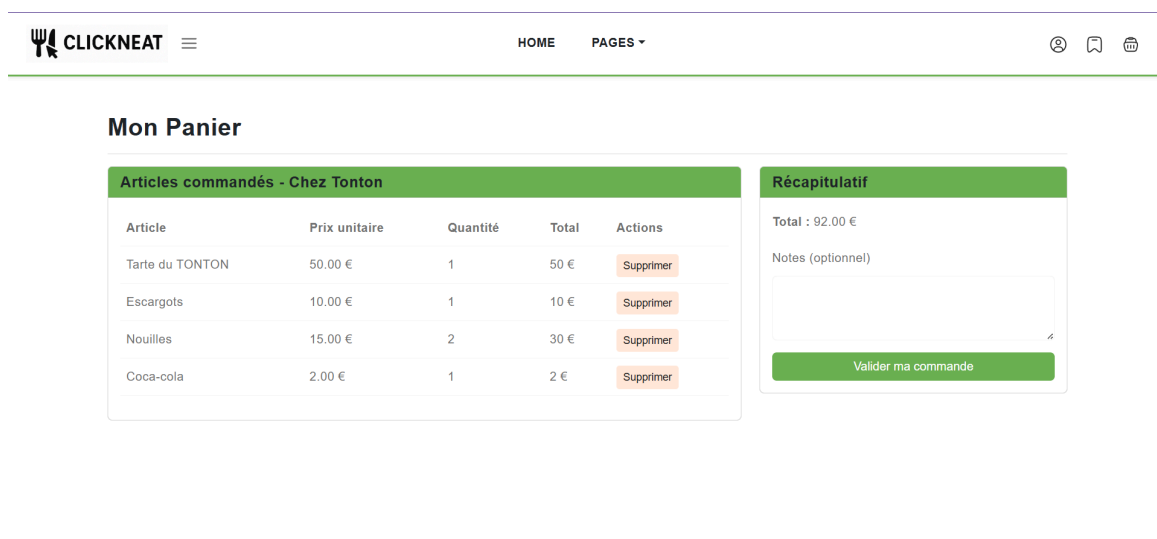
CLICKNEAT

HOME PAGES

Mon Panier

Articles commandés - Chez Tonton

| Article | Prix unitaire | Quantité | Total | Actions |
|---|---|---|---|---|
| Tarte du TONTON | 50.00 € | 1 | 50 € | Supprimer |
| Escargots | 10.00 € | 1 | 10 € | Supprimer |
| Nouilles | 15.00 € | 2 | 30 € | Supprimer |
| Coca-cola | 2.00 € | 1 | 2 € | Supprimer |

Récapitulatif

Total : 92.00 €

Notes (optionnel)

Valider ma commande